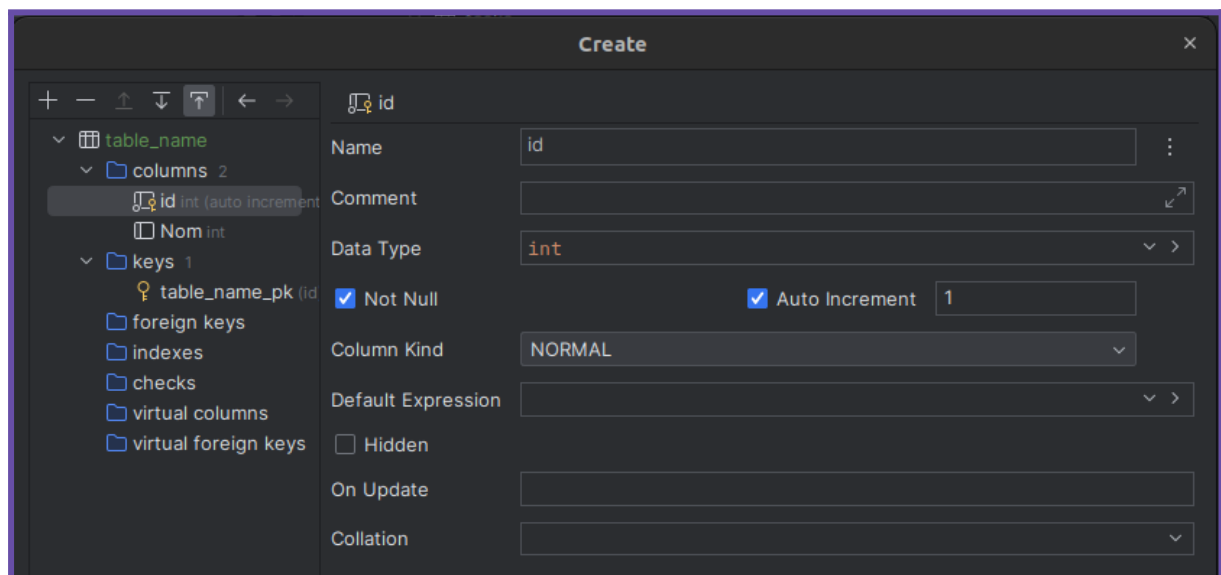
Create

table_name
columns 2
id int (auto increment
Nom int
keys 1
table_name_pk (id
foreign keys
indexes
checks
virtual columns
virtual foreign keys

id

Name | id

Comment

Data Type | int

Not Null

Auto Increment | 1

Column Kind | NORMAL

Default Expression

Hidden

On Update

Collation